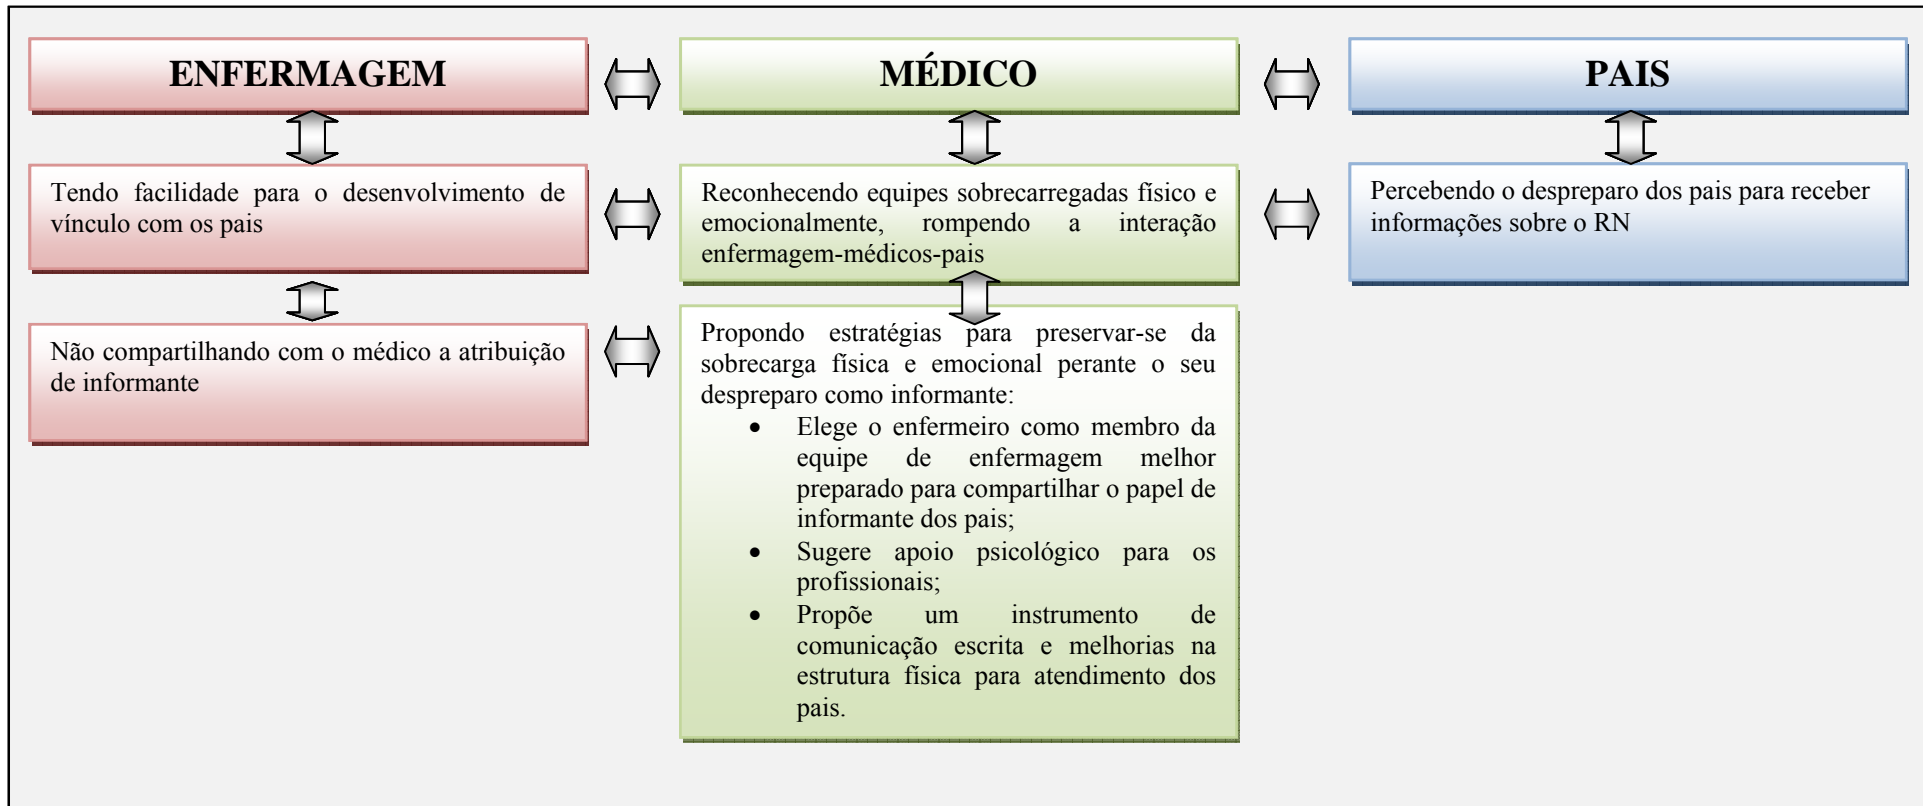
ENFERMAGEM

MÉDICO

PAIS

Tendo facilidade para o desenvolvimento de vínculo com os pais

Reconhecendo equipes sobrecarregadas físico e emocionalmente, rompendo a interação enfermagem-médicos-pais

Percebendo o despreparo dos pais para receber informações sobre o RN

Não compartilhando com o médico a atribuição de informante

Propondo estratégias para preservar-se da sobrecarga física e emocional perante o seu despreparo como informante:

- Elege o enfermeiro como membro da equipe de enfermagem melhor preparado para compartilhar o papel de informante dos pais;
- Sugere apoio psicológico para os profissionais;
- Propõe um instrumento de comunicação escrita e melhorias na estrutura física para atendimento dos pais.